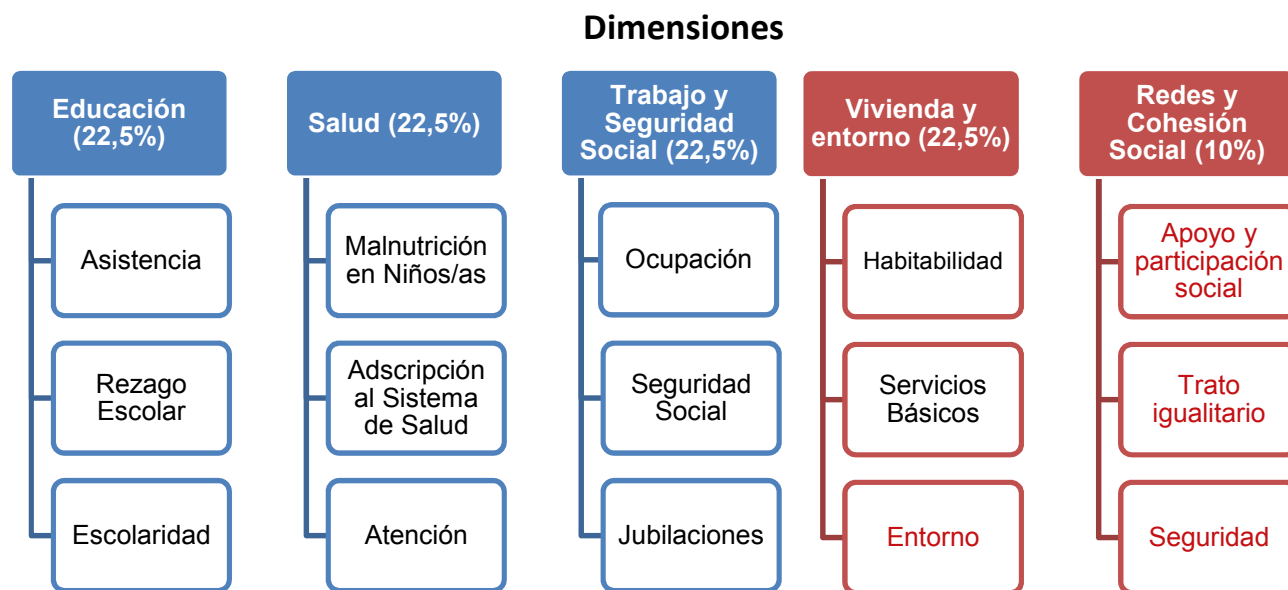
Dimensiones

Educación (22,5%)

Asistencia

Rezago Escolar

Escolaridad

Salud (22,5%)

Malnutrición en Niños/as

Adscripción al Sistema de Salud

Atención

Trabajo y Seguridad Social (22,5%)

Ocupación

Seguridad Social

Jubilaciones

Vivienda y entorno (22,5%)

Habitabilidad

Servicios Básicos

Entorno

Redes y Cohesión Social (10%)

Apoyo y participación social

Trato igualitario

Seguridad